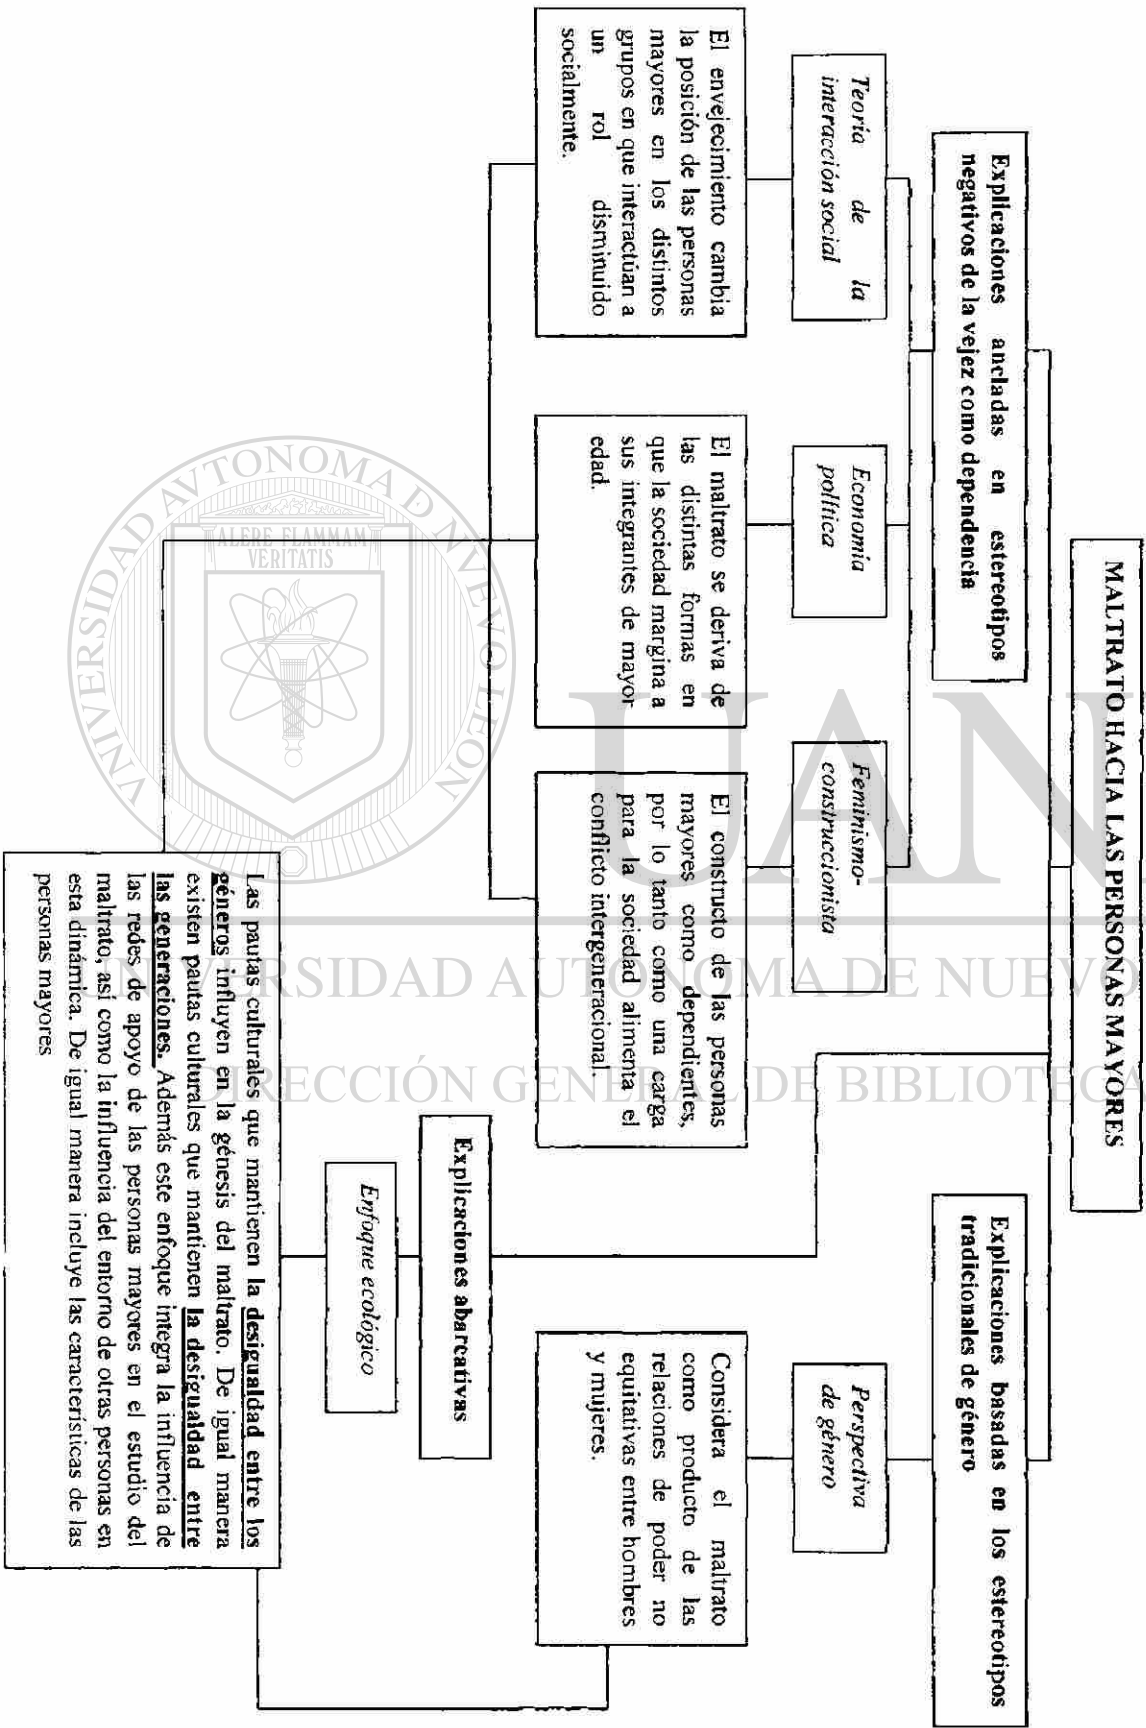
MALTRATO HACIA LAS PERSONAS MAYORES

Explicaciones ancladas en estereotipos negativos de la vejez como dependencia

Teoría de la interacción social

El envejecimiento cambia la posición de las personas mayores en los distintos grupos en que interactúan a un rol disminuido socialmente.

Economía política

El maltrato se deriva de las distintas formas en que la sociedad margina a sus integrantes de mayor edad.

Feminismo-construccionista

El constructo de las personas mayores como dependientes, por lo tanto como una carga para la sociedad alimenta el conflicto intergeneracional.

Explicaciones basadas en los estereotipos tradicionales de género

Perspectiva de género

Considera el maltrato como producto de las relaciones de poder no equitativas entre hombres y mujeres.

Explicaciones abarcativas

Enfoque ecológico

Las pautas culturales que mantienen la desigualdad entre los géneros influyen en la génesis del maltrato. De igual manera existen pautas culturales que mantienen la desigualdad entre las generaciones. Además este enfoque integra la influencia de las redes de apoyo de las personas mayores en el estudio del maltrato, así como la influencia del entorno de otras personas en esta dinámica. De igual manera incluye las características de las personas mayores

UNIVERSIDAD AUTÓNOMA DE NUEVO LEÓN
ALERE FLAMMAM VERITATIS
UANL
UNIVERSIDAD AUTÓNOMA DE NUEVO
DIRECCIÓN GENERAL DE BIBLIOTECAS